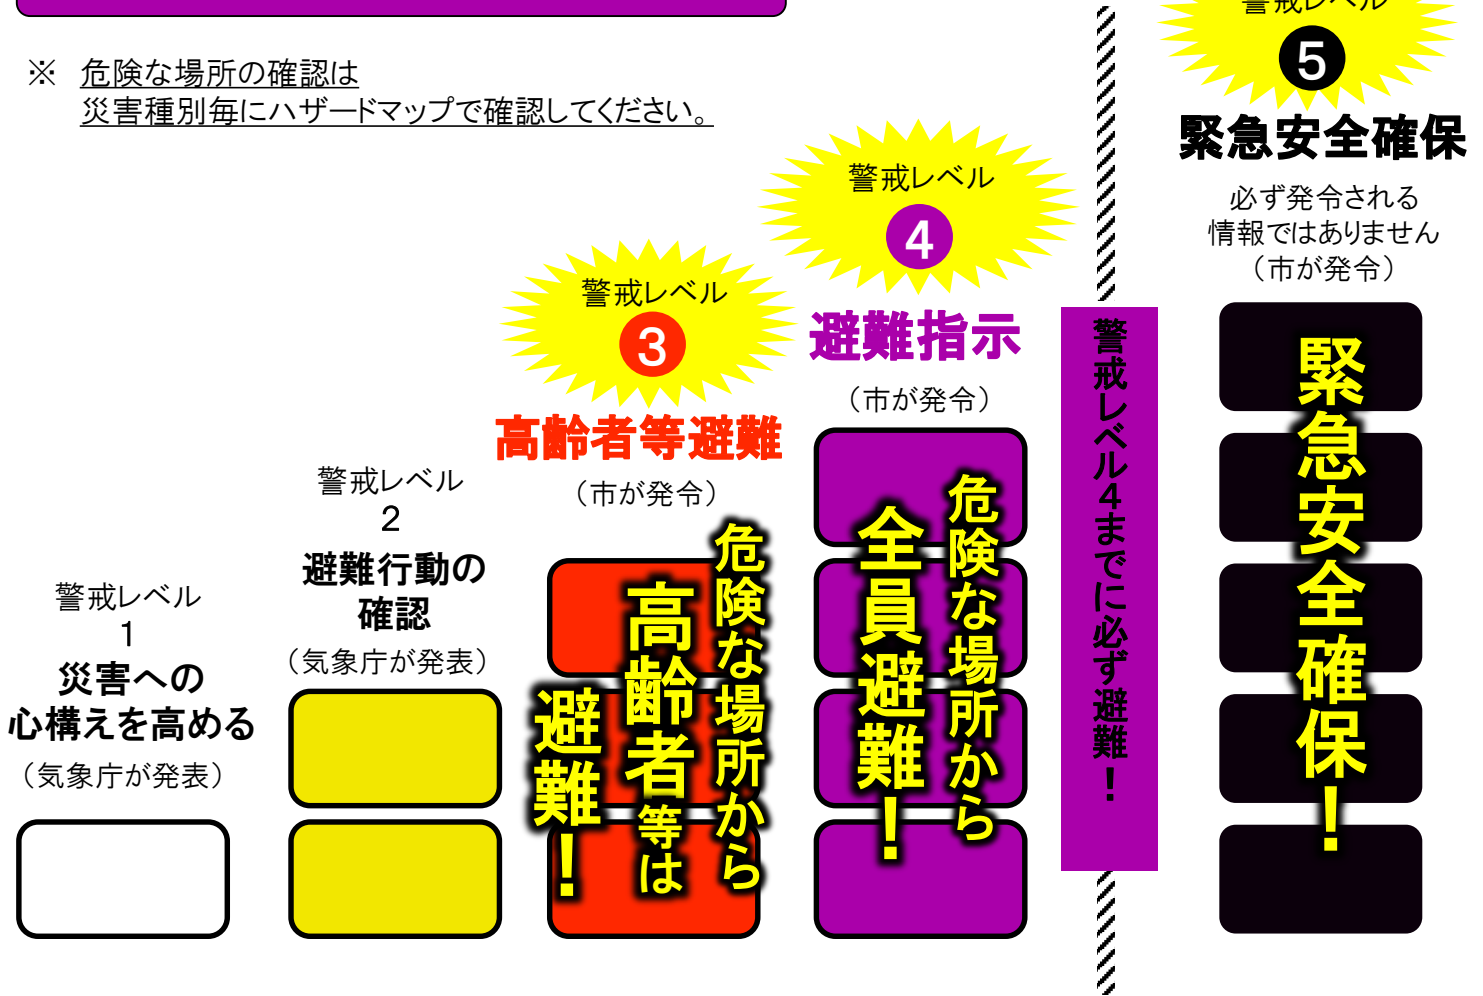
※ 危険な場所の確認は
災害種別毎にハザードマップで確認してください。

警戒レベル
5
緊急安全確保
必ず発令される
情報ではありません
（市が発令）
緊急安全確保！

警戒レベル
4
避難指示
（市が発令）
危険な場所から
全員避難！

警戒レベル4までに必ず避難！

警戒レベル
3
高齢者等避難
（市が発令）
危険な場所から
高齢者等は
避難！

警戒レベル
2
避難行動の
確認
（気象庁が発表）

警戒レベル
1
災害への
心構えを高める
（気象庁が発表）